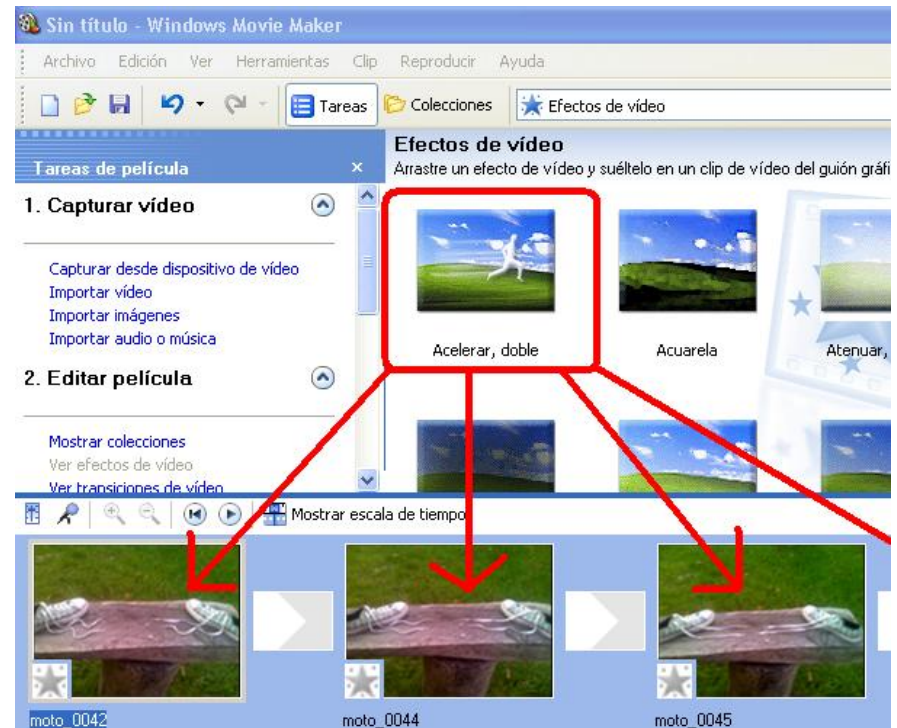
Sin título - Windows Movie Maker

Archivo Edición Ver Herramientas Clip Reproducir Ayuda

Tareas Colecciones Efectos de vídeo

Tareas de película ×

1. Capturar vídeo

Capturar desde dispositivo de vídeo
Importar vídeo
Importar imágenes
Importar audio o música

2. Editar película

Mostrar colecciones
Ver efectos de vídeo
Ver transiciones de vídeo

Efectos de vídeo
Arrastre un efecto de vídeo y suéltelo en un clip de vídeo del guión gráfi

Acelerar, doble
Acuarela
Atenuar,

Mostrar escala de tiempo

moto_0042
moto_0044
moto_0045